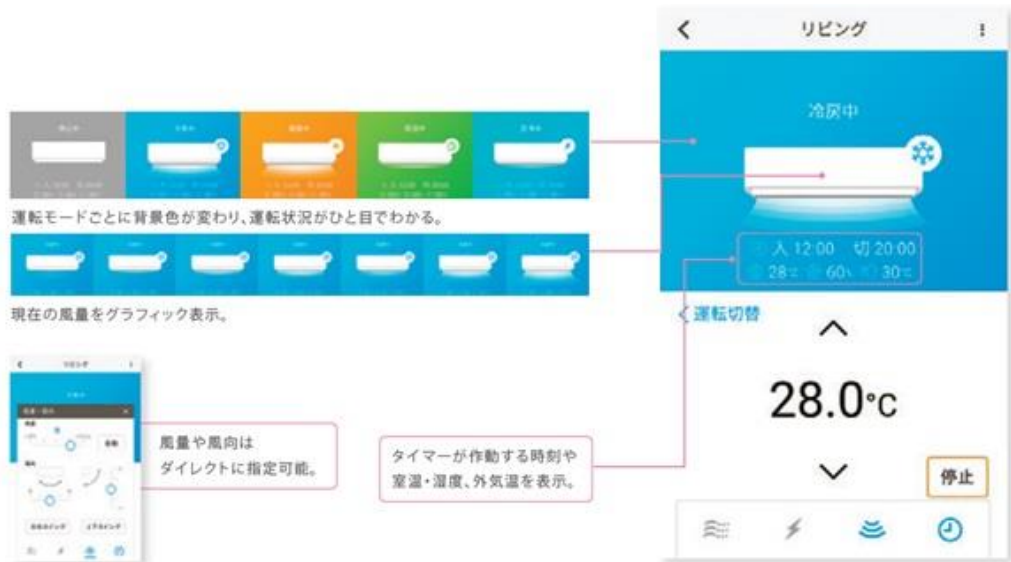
運転モードごとに背景色が変わり、運転状況がひと目でわかる。

現在の風量をグラフィック表示。

風量や風向は
ダイレクトに指定可能。

タイマーが作動する時刻や
室温・湿度、外気温を表示。

リビング

冷房中

入 12:00 切 20:00
28℃ 60% 30℃

運転切替

28.0℃

停止